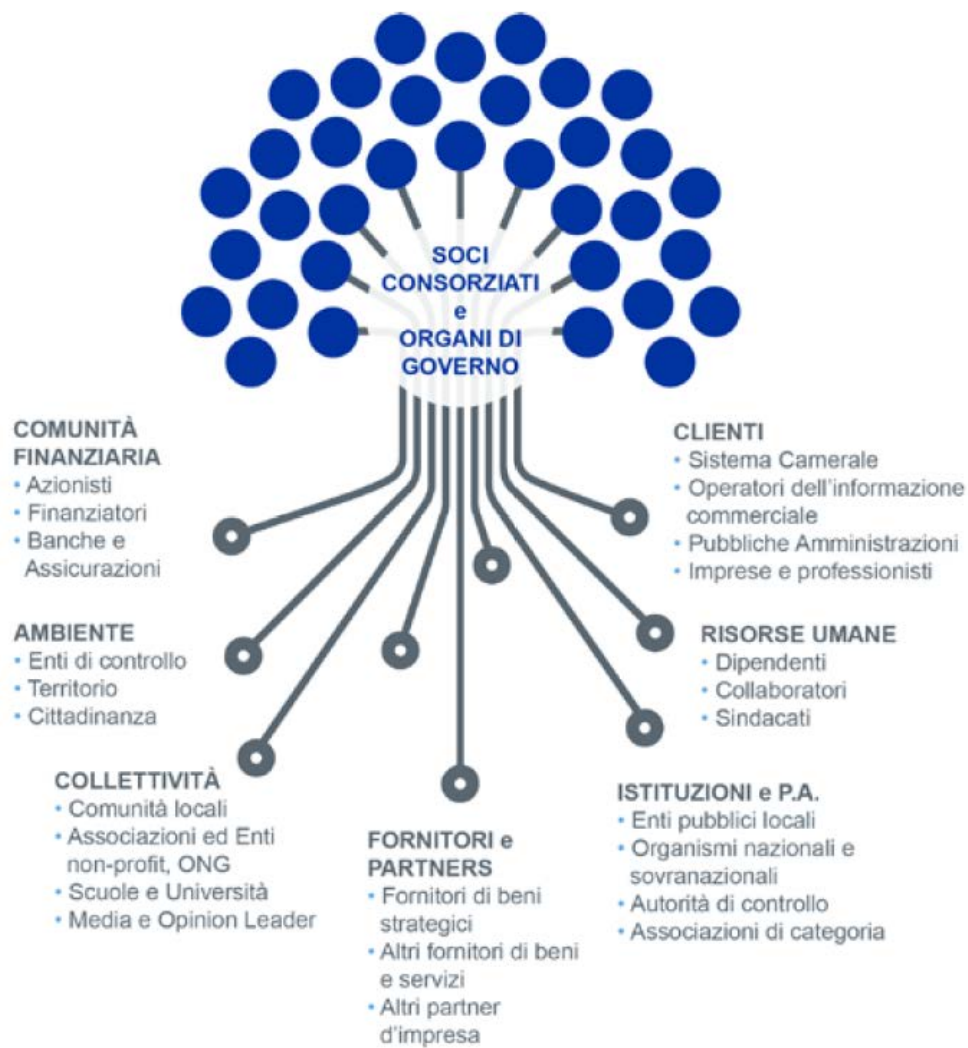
SOCI CONSORZIATI e ORGANI DI GOVERNO

COMUNITÀ FINANZIARIA
• Azionisti
• Finanziatori
• Banche e Assicurazioni

CLIENTI
• Sistema Camerale
• Operatori dell'informazione commerciale
• Pubbliche Amministrazioni
• Imprese e professionisti

AMBIENTE
• Enti di controllo
• Territorio
• Cittadinanza

RISORSE UMANE
• Dipendenti
• Collaboratori
• Sindacati

COLLETTIVITÀ
• Comunità locali
• Associazioni ed Enti non-profit, ONG
• Scuole e Università
• Media e Opinion Leader

FORNITORI e PARTNERS
• Fornitori di beni strategici
• Altri fornitori di beni e servizi
• Altri partner d'impresa

ISTITUZIONI e P.A.
• Enti pubblici locali
• Organismi nazionali e sovranazionali
• Autorità di controllo
• Associazioni di categoria